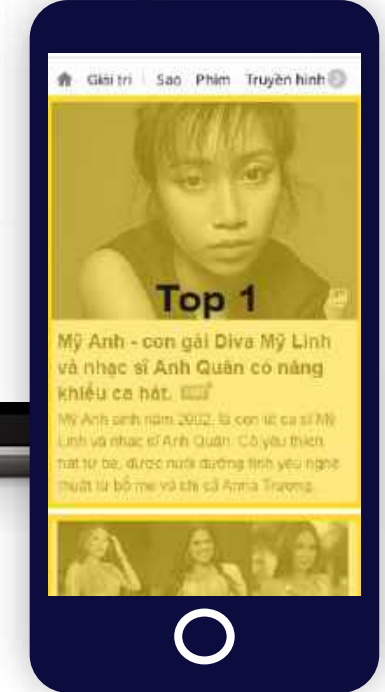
Giải trí | Sao Phim Truyền hình

Top 1

Mỹ Anh - con gái Diva Mỹ Linh và nhạc sĩ Anh Quân có năng khiếu ca hát.

Mỹ Anh sinh năm 2002, là con gái ca sĩ Mỹ Linh và nhạc sĩ Anh Quân. Cô yêu thích hát từ bé, được nuôi dưỡng tình yêu nghệ thuật từ bố mẹ và chị cả Anna Trương...